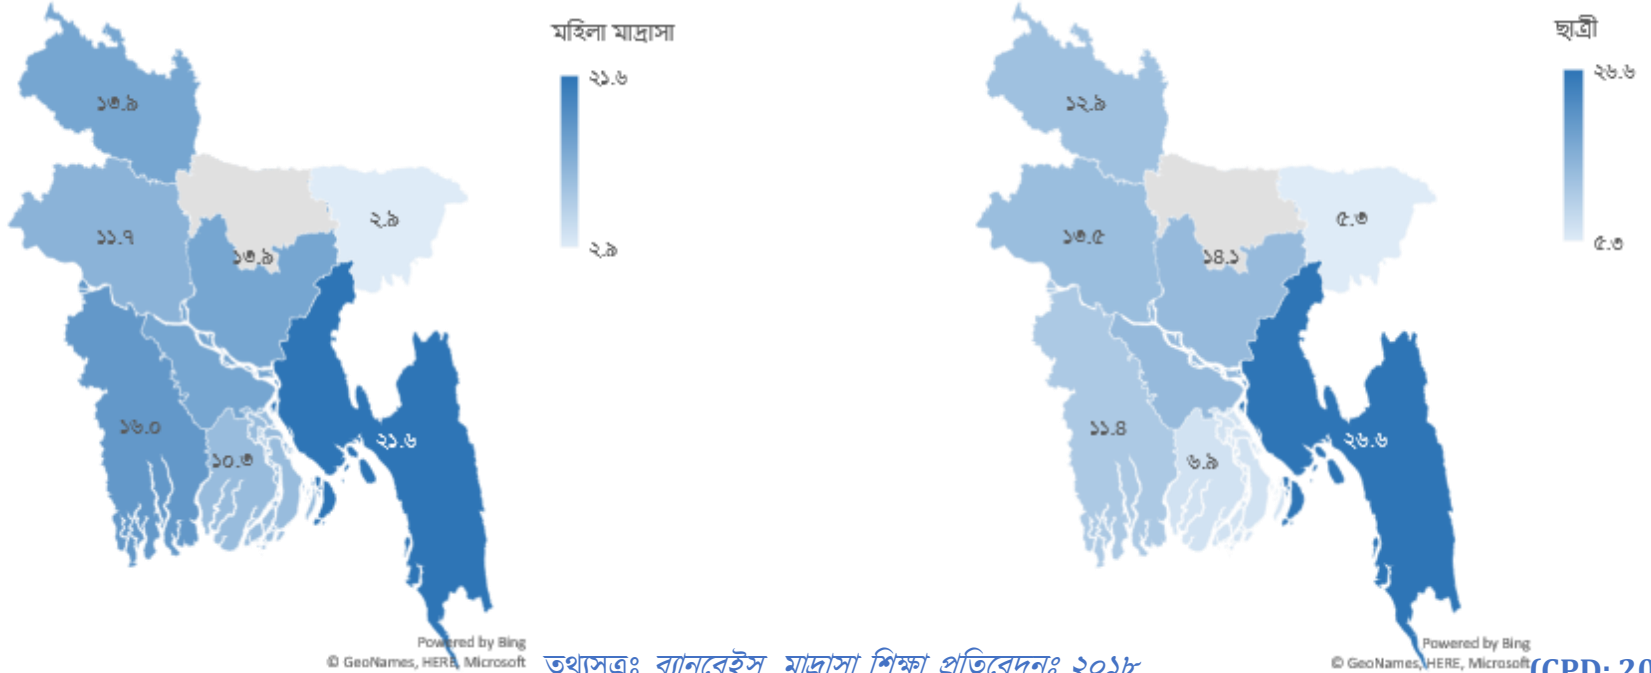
মহিলা মাদ্রাসা

২১.৬

২.৯

১৩.৯

১১.৭

১৩.৯

২.৯

১৬.০

১০.৩

২১.৬

Powered by Bing
© GeoNames, HERE, Microsoft

তথ্যসূত্রঃ ব্যানবেইস, মাদ্রাসা শিক্ষা প্রতিবেদনঃ ২০১৮

ছাত্রী

২৬.৬

৫.৩

১২.৯

১৩.৫

১৪.১

৫.৩

১১.৪

৬.৯

২৬.৬

Powered by Bing
© GeoNames, HERE, Microsoft

(CPD: 20